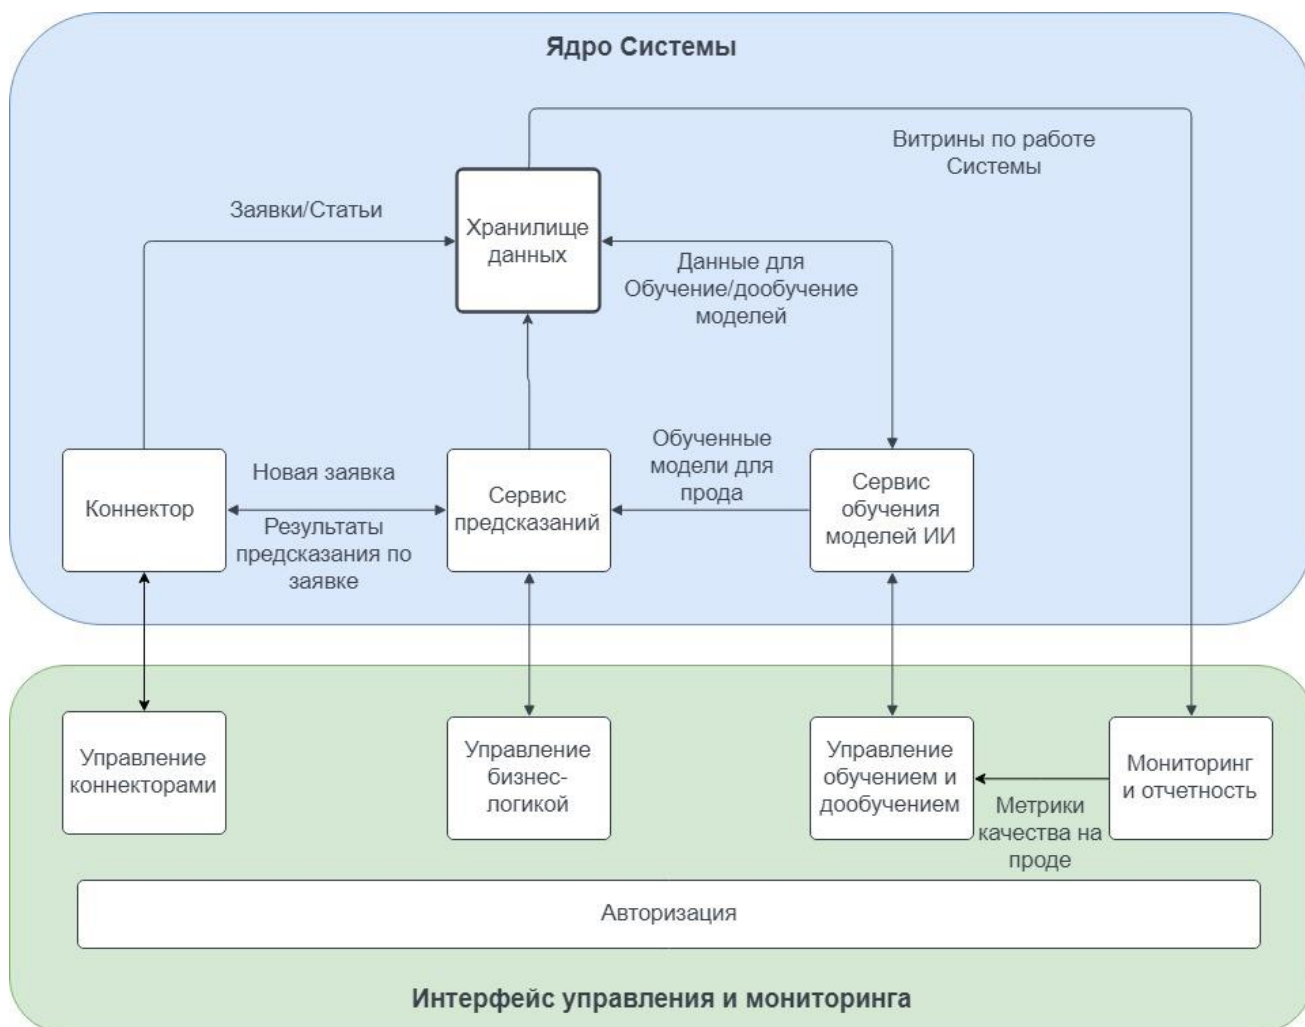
Ядро Системы

Витрины по работе Системы

Заявки/Статьи

Хранилище данных

Данные для Обучение/дообучение моделей

Обученные модели для прода

Новая заявка

Коннектор

Результаты предсказания по заявке

Сервис предсказаний

Сервис обучения моделей ИИ

Управление коннекторами

Управление бизнес-логикой

Управление обучением и дообучением

Мониторинг и отчетность

Метрики качества на проде

Авторизация

Интерфейс управления и мониторинга